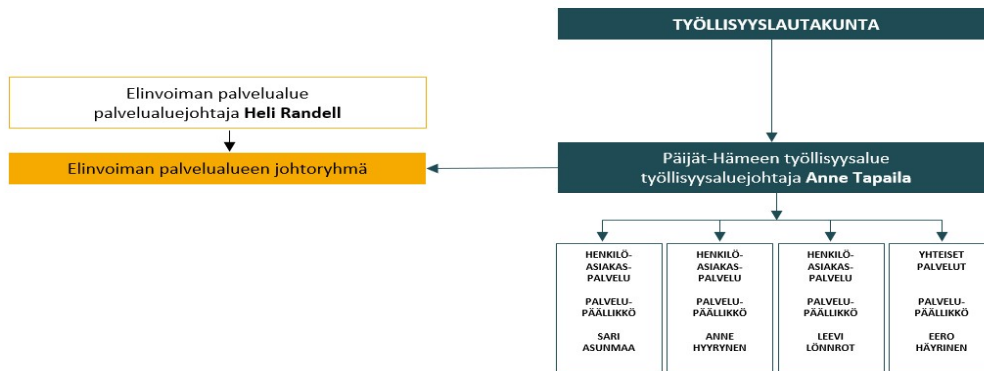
TYÖLLISYYSLAUTAKUNTA

Elinvoiman palvelualue
palvelualuejohtaja **Heli Randell**

Elinvoiman palvelualueen johtoryhmä

Päijät-Hämeen työllisyysalue
työllisyysaluejohtaja **Anne Tapaila**

HENKILÖ-ASIAKAS-PALVELU

PALVELU-PÄÄLLIKKÖ

SARI ASUNMAA

HENKILÖ-ASIAKAS-PALVELU

PALVELU-PÄÄLLIKKÖ

ANNE HYYRYNEN

HENKILÖ-ASIAKAS-PALVELU

PALVELU-PÄÄLLIKKÖ

LEEVI LÖNNROT

YHTEISET PALVELUT

PALVELU-PÄÄLLIKKÖ

EERO HÄYRINEN